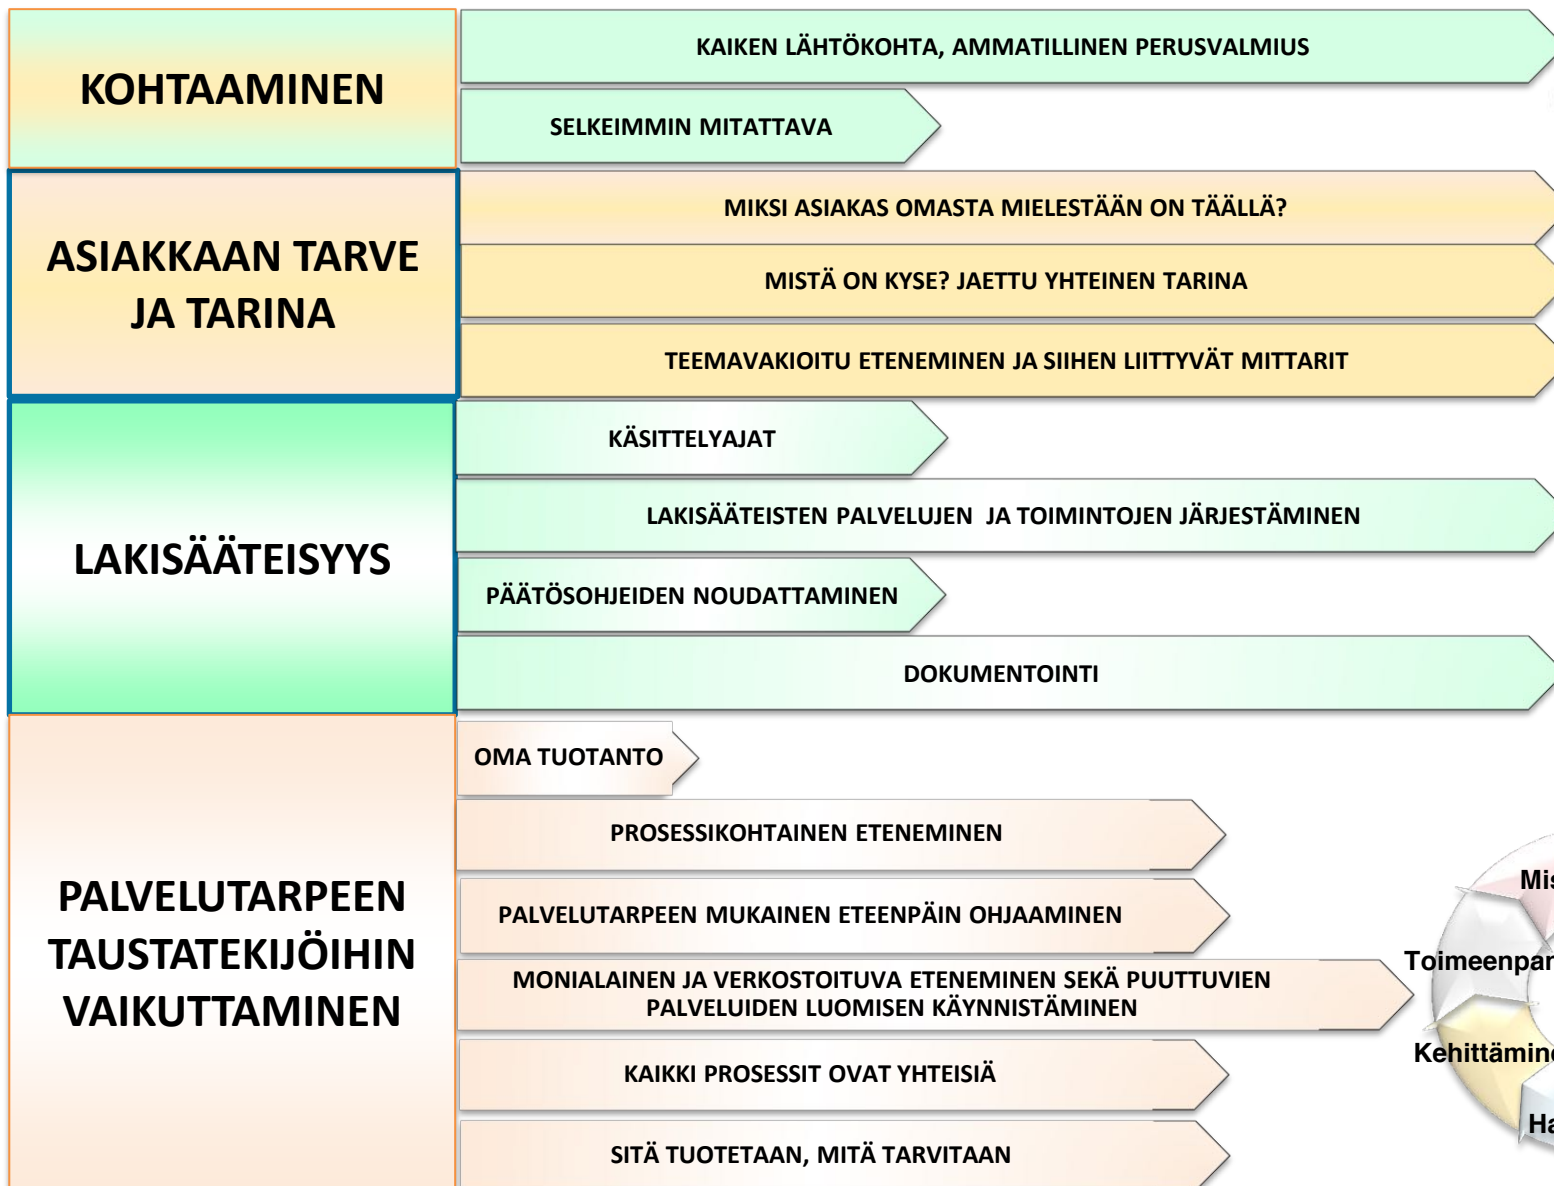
KOHTAAMINEN

KAIKEN LÄHTÖKOHTA, AMMATILLINEN PERUSVALMIUS

SELKEIMMIN MITATTAVA

ASIAKKAAN TARVE JA TARINA

MIKSI ASIAKAS OMASTA MIELESTÄÄN ON TÄÄLLÄ?

MISTÄ ON KYSE? JAETTU YHTEINEN TARINA

TEEMAVAKIOITU ETENEMINEN JA SIIHEN LIITTYVÄT MITTARIT

LAKISÄÄTEISYYS

KÄSITTELYAJAT

LAKISÄÄTEISTEN PALVELUJEN JA TOIMINTOJEN JÄRJESTÄMINEN

PÄÄTÖSOHJEIDEN NOUDATTAMINEN

DOKUMENTOINTI

PALVELUTARPEEN TAUSTATEKIJÖIHIN VAIKUTTAMINEN

OMA TUOTANTO

PROSESSIKOHTAINEN ETENEMINEN

PALVELUTARPEEN MUKAINEN ETEENPÄIN OHJAAMINEN

MONIALAINEN JA VERKOSTOITUVA ETENEMINEN SEKÄ PUUTTUVIEN PALVELUIDEN LUOMISEN KÄYNNISTÄMINEN

KAIKKI PROSESSIT OVAT YHTEISIÄ

SITÄ TUOTETAAN, MITÄ TARVITAAN

Mis

Toimeenpar

Kehittämin

Ha